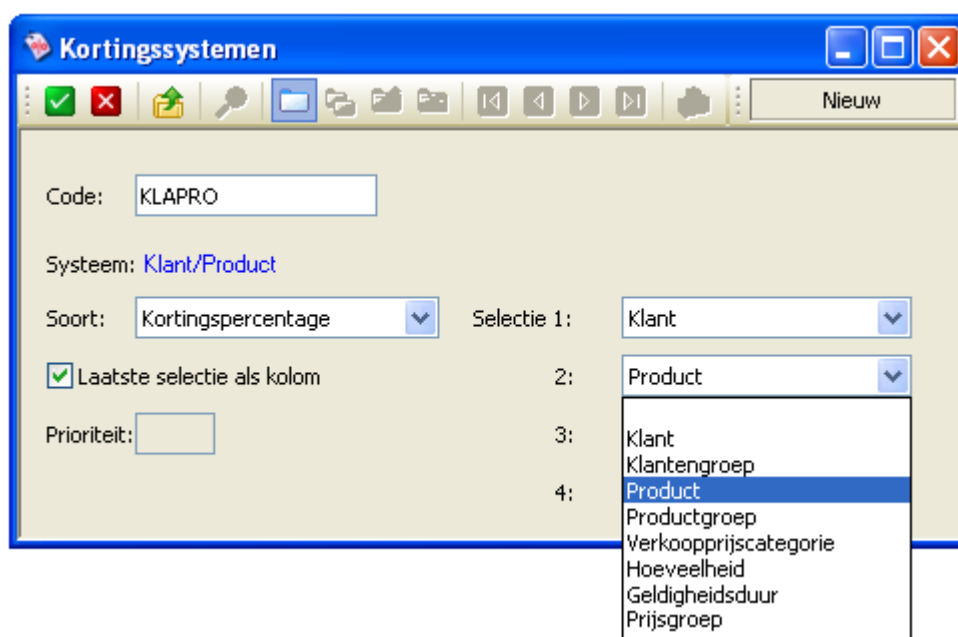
Kortingssystemen

Nieuw

Code: KLAPRO

Systeem: Klant/Product

Soort: Kortingspercentage

Selectie 1: Klant

Laatste selectie als kolom

2: Product

Prioriteit:

3:

4:

Klant
Klantengroep
Product
Productgroep
Verkoopprijscategorie
Hoeveelheid
Geldigheidsduur
Prijsgroep